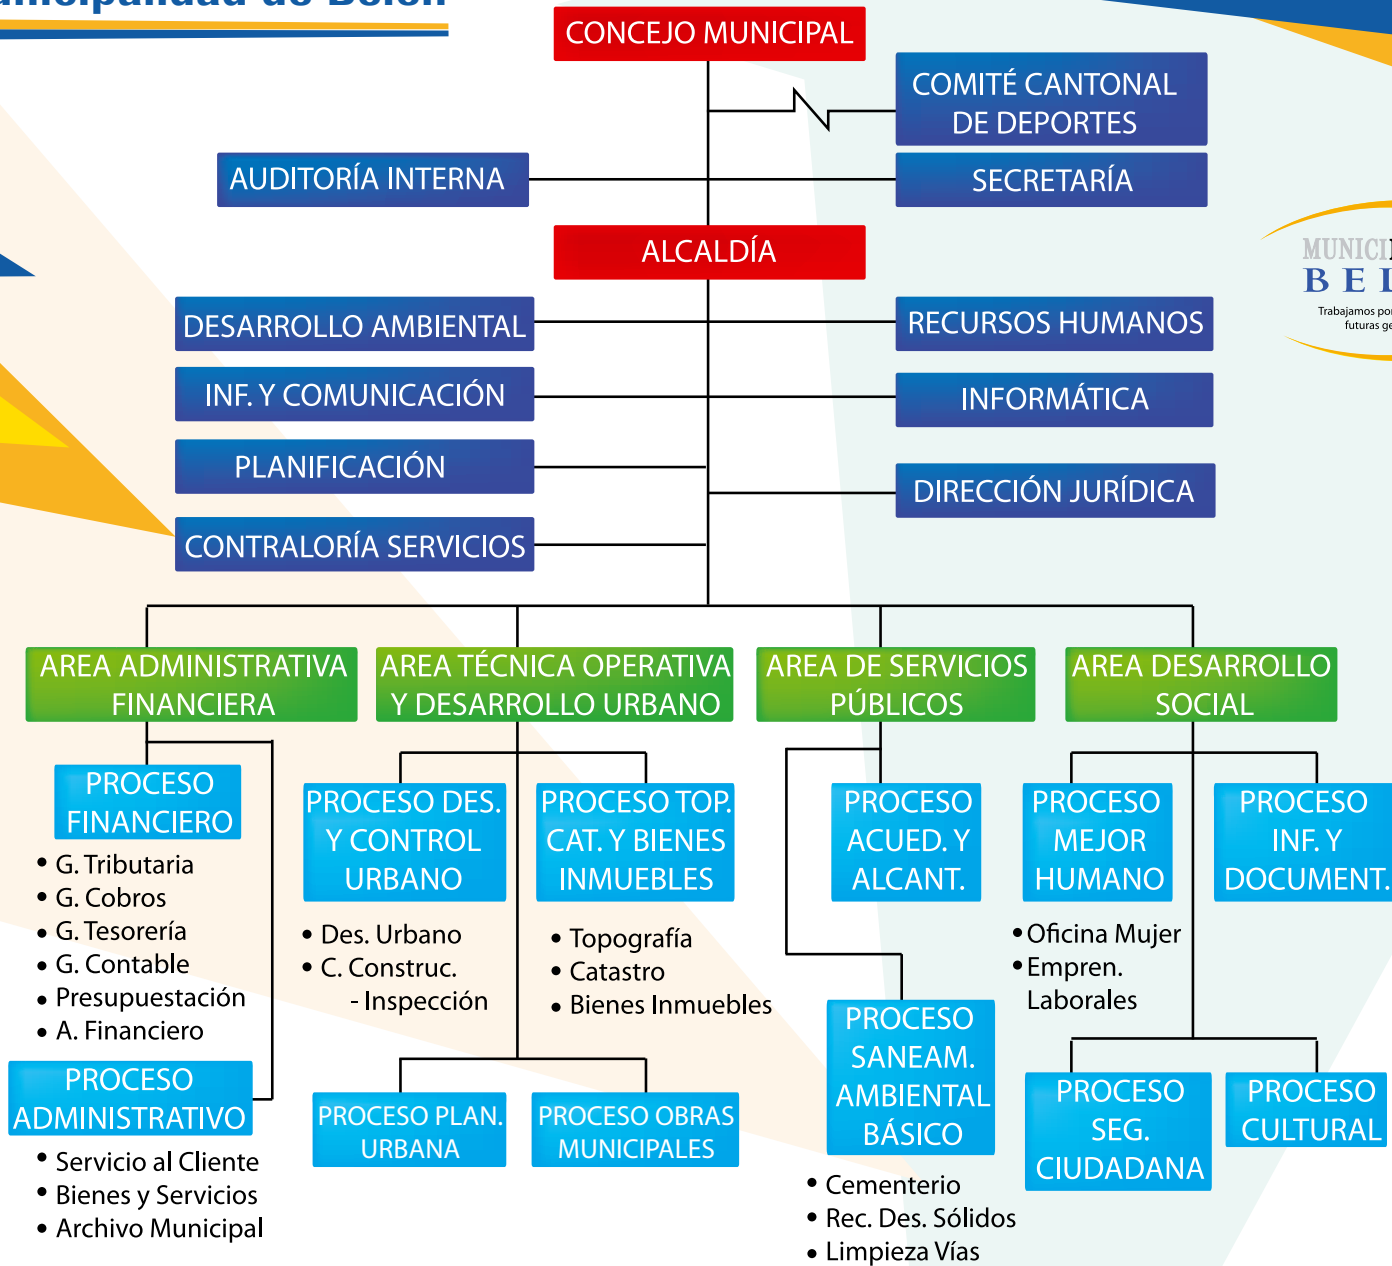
CONCEJO MUNICIPAL

COMITÉ CANTONAL DE DEPORTES

AUDITORÍA INTERNA

SECRETARÍA

ALCALDÍA

MUNICI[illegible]
BE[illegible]
Trabajamos por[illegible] futuras ge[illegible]

DESARROLLO AMBIENTAL

RECURSOS HUMANOS

INF. Y COMUNICACIÓN

INFORMÁTICA

PLANIFICACIÓN

DIRECCIÓN JURÍDICA

CONTRALORÍA SERVICIOS

AREA ADMINISTRATIVA FINANCIERA

AREA TÉCNICA OPERATIVA Y DESARROLLO URBANO

AREA DE SERVICIOS PÚBLICOS

AREA DESARROLLO SOCIAL

PROCESO FINANCIERO

• G. Tributaria
• G. Cobros
• G. Tesorería
• G. Contable
• Presupuestación
• A. Financiero

PROCESO ADMINISTRATIVO

• Servicio al Cliente
• Bienes y Servicios
• Archivo Municipal

PROCESO DES. Y CONTROL URBANO

• Des. Urbano
• C. Construc.
- Inspección

PROCESO TOP. CAT. Y BIENES INMUEBLES

• Topografía
• Catastro
• Bienes Inmuebles

PROCESO PLAN. URBANA

PROCESO OBRAS MUNICIPALES

PROCESO ACUED. Y ALCANT.

PROCESO SANEAM. AMBIENTAL BÁSICO

• Cementerio
• Rec. Des. Sólidos
• Limpieza Vías

PROCESO MEJOR HUMANO

• Oficina Mujer
• Empren. Laborales

PROCESO INF. Y DOCUMENT.

PROCESO SEG. CIUDADANA

PROCESO CULTURAL